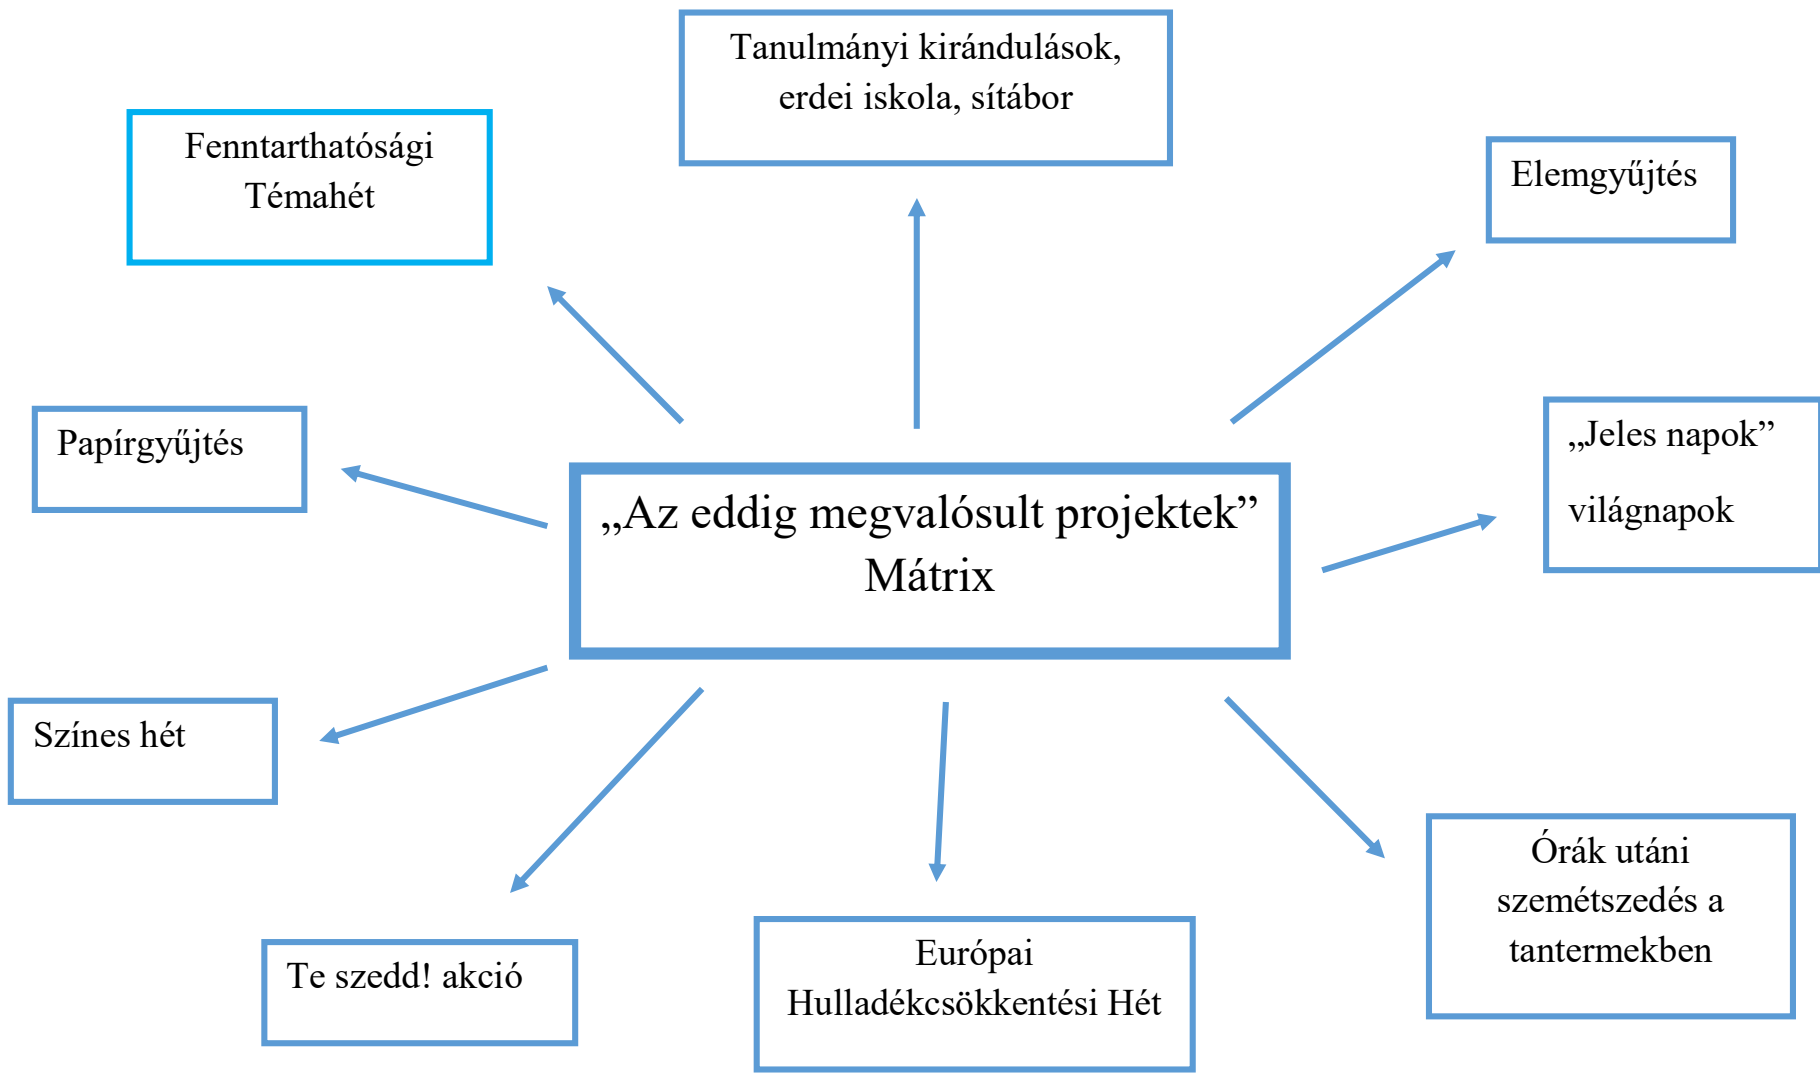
„Az eddig megvalósult projektek” Mátrix

Tanulmányi kirándulások, erdei iskola, sítábor

Fenntarthatósági Témahét

Elemgyűjtés

Papírgyűjtés

„Jeles napok”

világnapok

Színes hét

Te szedd! akció

Európai Hulladékcsökkentési Hét

Órák utáni szemétszedés a tantermekben